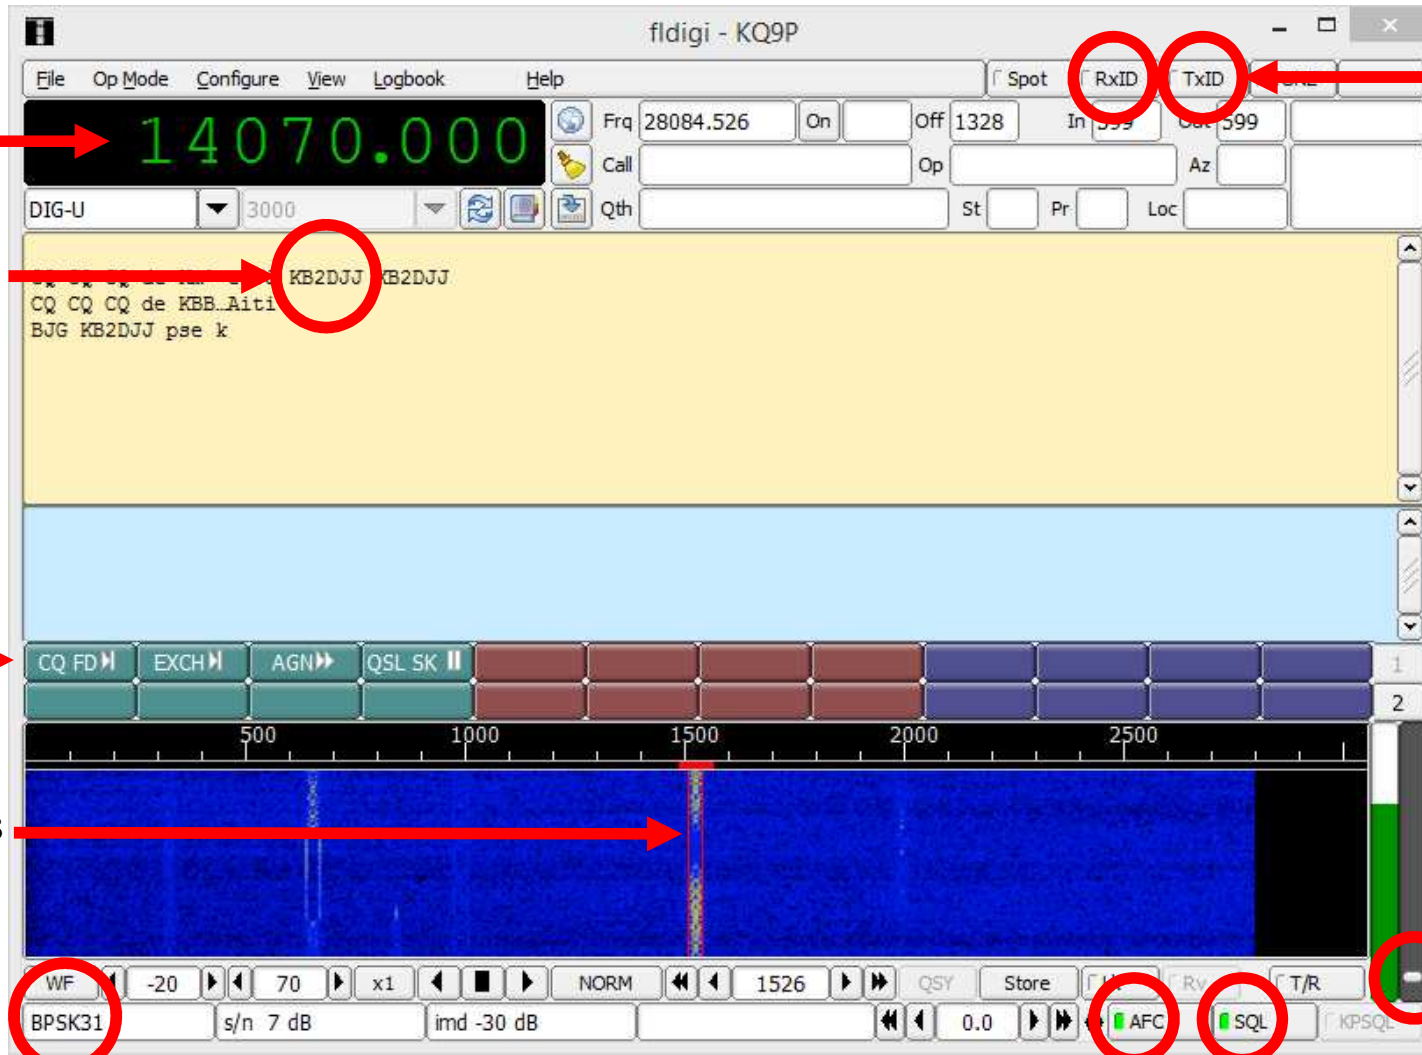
fldigi - KQ9P

File Op Mode Configure View Logbook Help

Spot RxID TxID

14070.000

Frq 28084.526 On Off 1328 In 599 Out 599

Call Op Az

DIG-U 3000 Qth St Pr Loc

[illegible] KB2DJJ KB2DJJ
CQ CQ CQ de KBB…Aiti
BJG KB2DJJ pse k

CQ FD EXCH AGN QSL SK 1 2

500 1000 1500 2000 2500

WF -20 70 x1 NORM 1526 QSY Store T/R

BPSK31 s/n 7 dB imd -30 dB 0.0 AFC SQL KPSQL